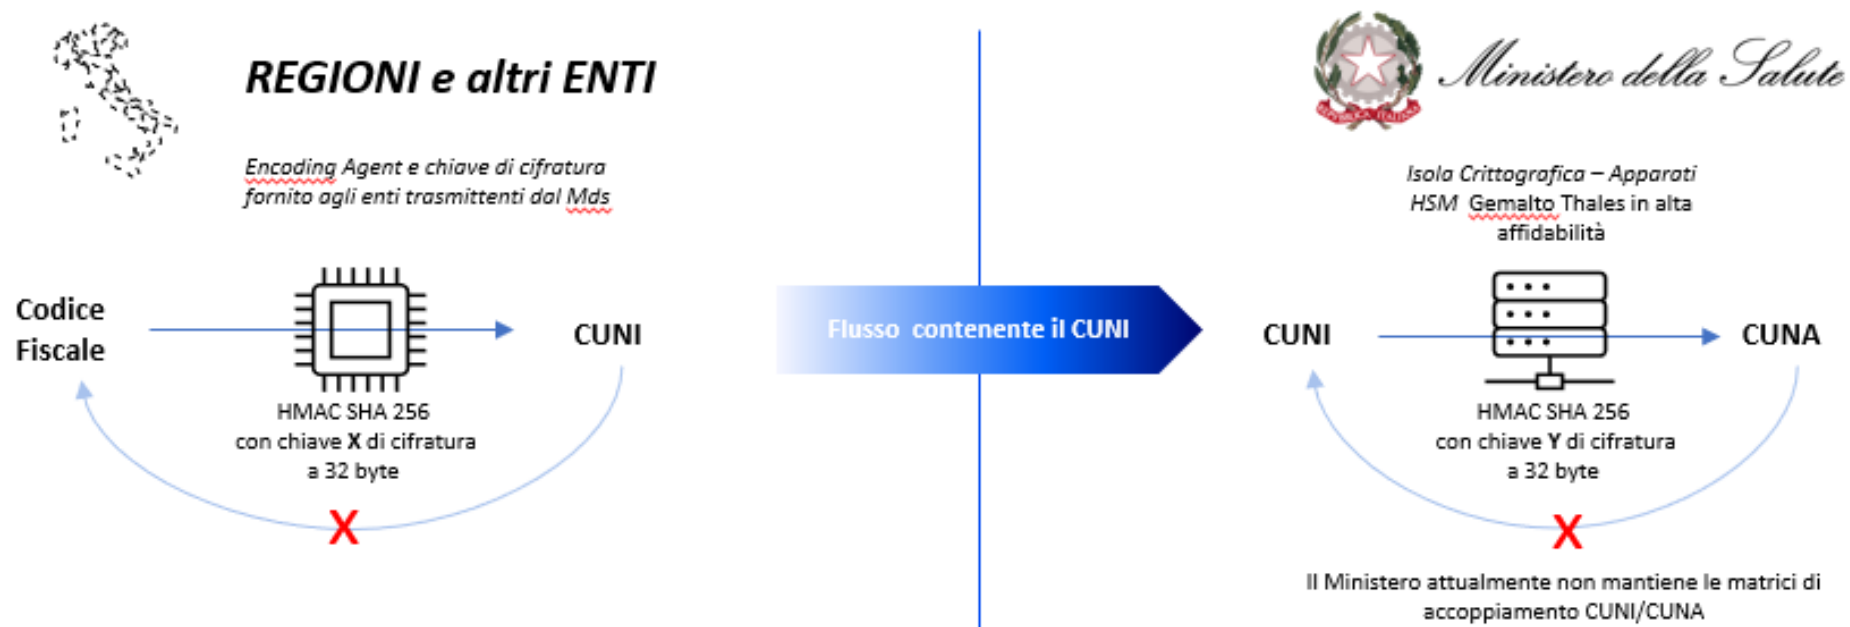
REGIONI e altri ENTI

Encoding Agent e chiave di cifratura fornito agli enti trasmittenti dal Mds

Codice Fiscale

CUNI

HMAC SHA 256
con chiave **X** di cifratura
a 32 byte

X

Flusso contenente il CUNI

REPUBBLICA ITALIANA

Ministero della Salute

Isola Crittografica – Apparati HSM Gemalto Thales in alta affidabilità

CUNI

CUNA

HMAC SHA 256
con chiave **Y** di cifratura
a 32 byte

X

Il Ministero attualmente non mantiene le matrici di accoppiamento CUNI/CUNA